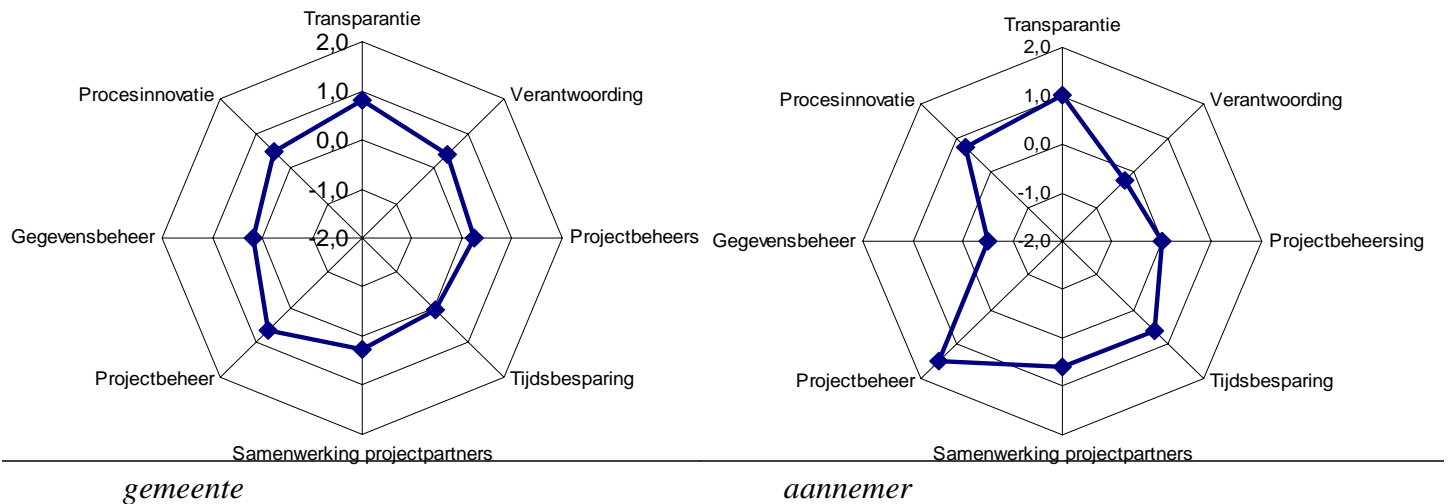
Transparantie
2,0
1,0
0,0
-1,0
-2,0
Verantwoording
Projectbeheers
Tijdsbesparing
Samenwerking projectpartners
Projectbeheer
Gegevensbeheer
Procesinnovatie

Transparantie
2,0
1,0
0,0
-1,0
-2,0
Verantwoording
Projectbeheersing
Tijdsbesparing
Samenwerking projectpartners
Projectbeheer
Gegevensbeheer
Procesinnovatie

gemeente

aannemer